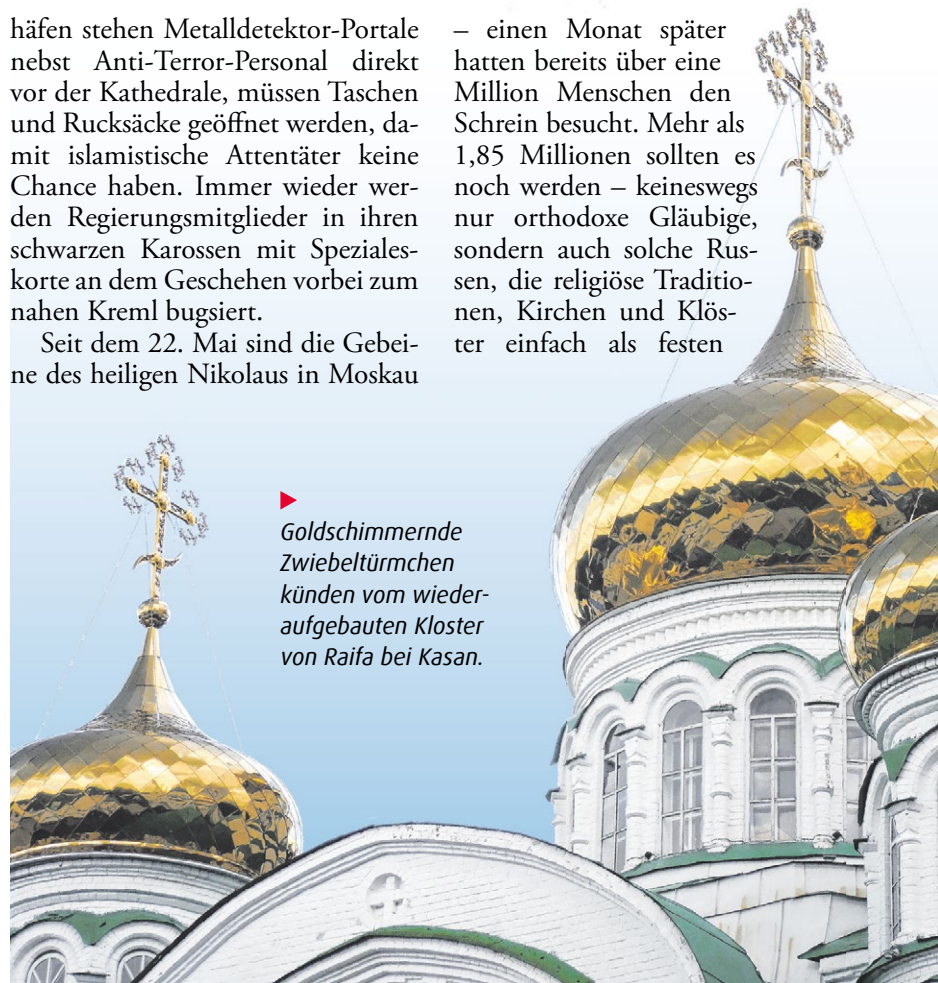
häfen stehen Metalldetektor-Portale nebst Anti-Terror-Personal direkt vor der Kathedrale, müssen Taschen und Rucksäcke geöffnet werden, damit islamistische Attentäter keine Chance haben. Immer wieder werden Regierungsmitglieder in ihren schwarzen Karossen mit Spezialeskorte an dem Geschehen vorbei zum nahen Kreml bugsiert.

Seit dem 22. Mai sind die Gebeine des heiligen Nikolaus in Moskau – einen Monat später hatten bereits über eine Million Menschen den Schrein besucht. Mehr als 1,85 Millionen sollten es noch werden – keineswegs nur orthodoxe Gläubige, sondern auch solche Russen, die religiöse Traditionen, Kirchen und Klöster einfach als festen

Goldschimmernde Zwiebeltürmchen künden vom wiederaufgebauten Kloster von Raifa bei Kasan.